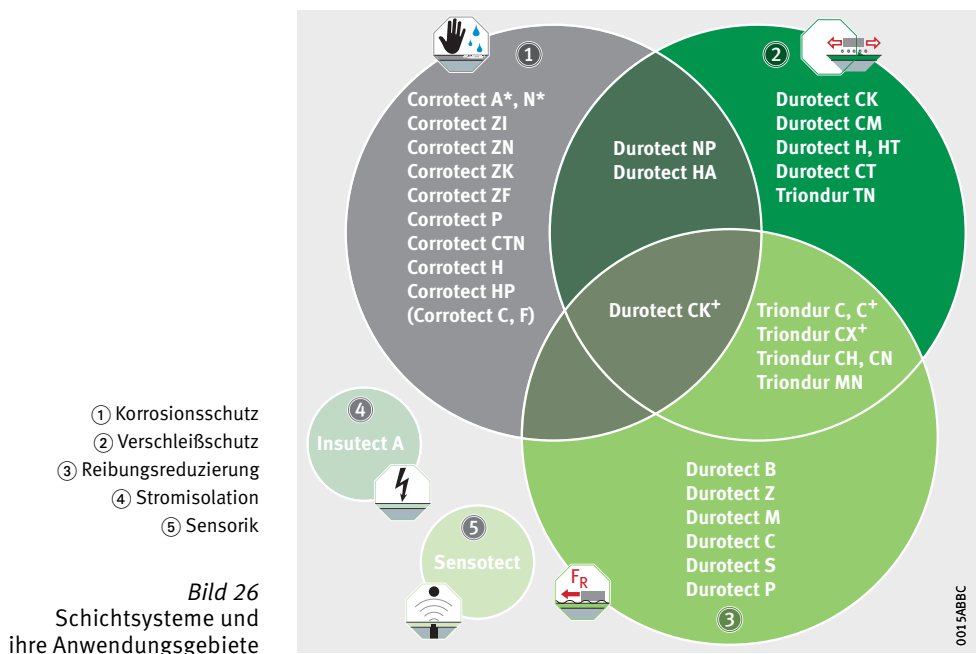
① Korrosionsschutz
② Verschleißschutz
③ Reibungsreduzierung
④ Stromisolation
⑤ Sensorik

*Bild 26*
Schichtsysteme und ihre Anwendungsgebiete

1
Corrotect A*, N*
Corrotect ZI
Corrotect ZN
Corrotect ZK
Corrotect ZF
Corrotect P
Corrotect CTN
Corrotect H
Corrotect HP
(Corrotect C, F)

Durotect NP
Durotect HA

2
Durotect CK
Durotect CM
Durotect H, HT
Durotect CT
Triondur TN

Durotect CK$^{+}$

Triondur C, C$^{+}$
Triondur CX$^{+}$
Triondur CH, CN
Triondur MN

4
Insutect A

5
Sensotect

$F_R$

Durotect B
Durotect Z
Durotect M
Durotect C
Durotect S
Durotect P
3

0015ABBC